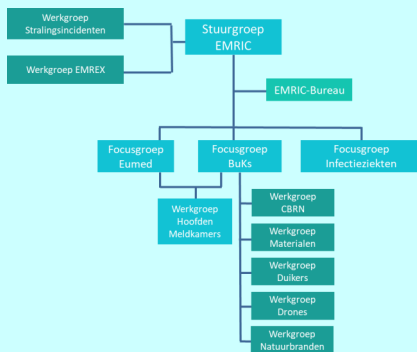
Werkgroep Stralingsincidenten

Werkgroep EMREX

Stuurgroep EMRIC

EMRIC-Bureau

Focusgroep Eumed

Focusgroep BuKs

Focusgroep Infectieziekten

Werkgroep Hoofden Meldkamers

Werkgroep CBRN

Werkgroep Materialen

Werkgroep Duikers

Werkgroep Drones

Werkgroep Natuurbranden